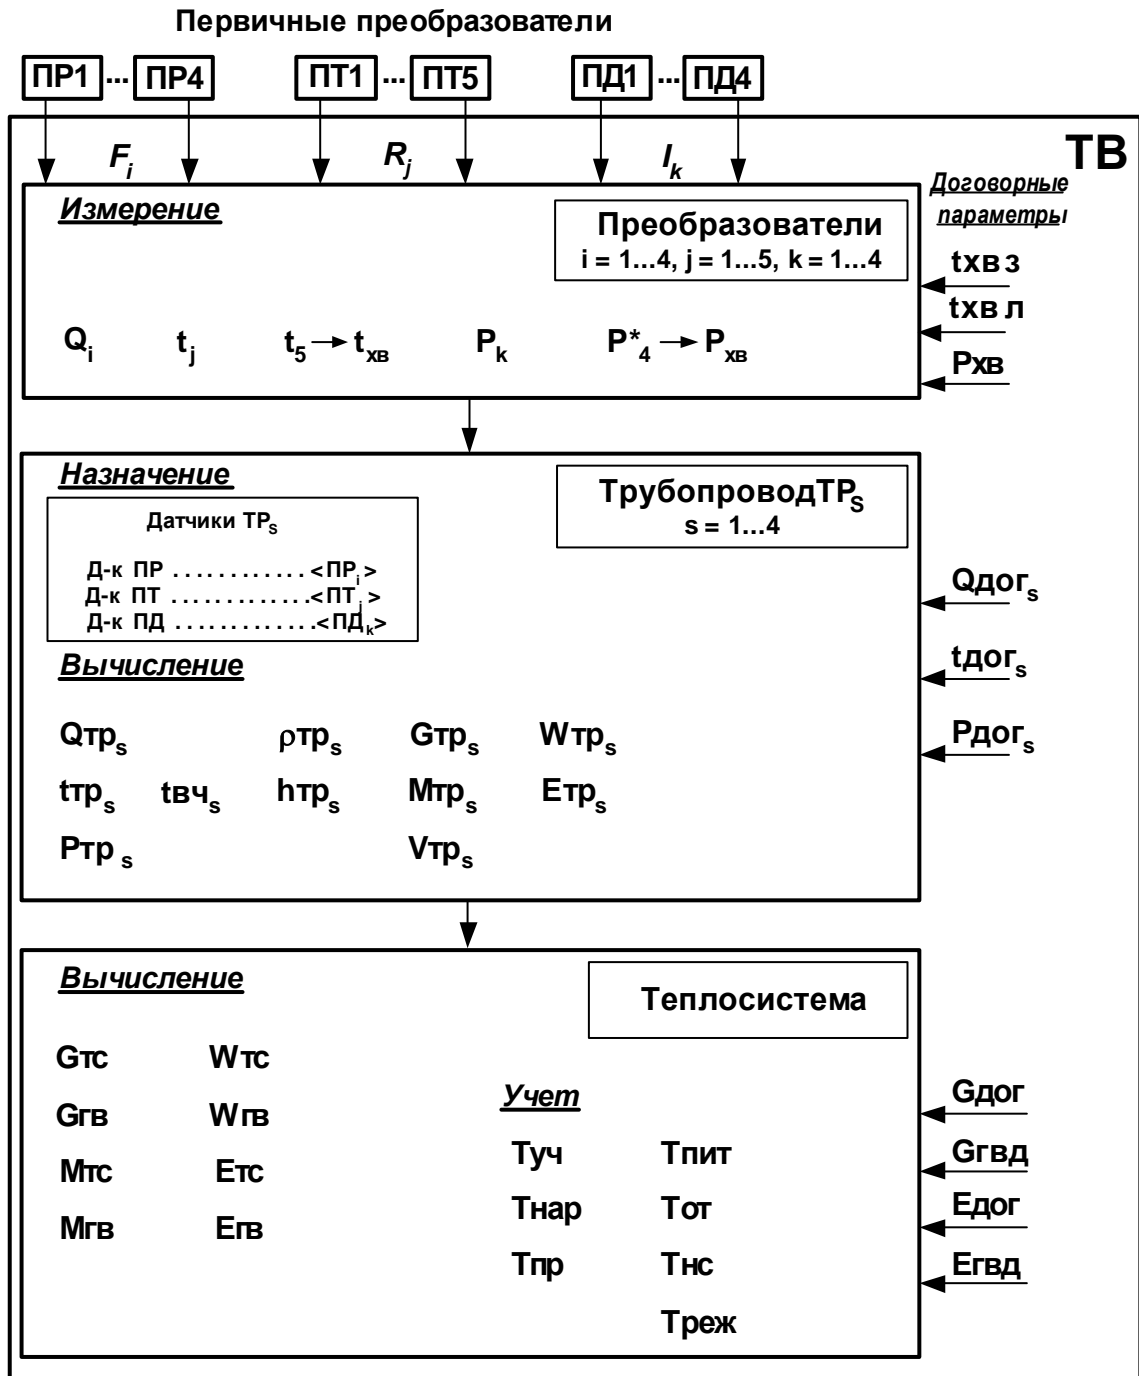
Первичные преобразователи

ПР1 ... ПР4 ПТ1 ... ПТ5 ПД1 ... ПД4

$F_i$ $R_j$ $I_k$

ТВ

Договорные параметры

Измерение

Преобразователи
i = 1...4, j = 1...5, k = 1...4

tхв з
tхв л
Рхв

$Q_i$ $t_j$ $t_5 \rightarrow t_{хв}$ $P_k$ $P^*_4 \rightarrow P_{хв}$

Назначение

Трубопровод$TP_S$
s = 1...4

Датчики $TP_s$

Д-к ПР . . . . . . . . . . . . <$ПР_i$>
Д-к ПТ . . . . . . . . . . . . <$ПТ_j$>
Д-к ПД . . . . . . . . . . . . <$ПД_k$>

$Qдог_s$
$tдог_s$
$Pдог_s$

Вычисление

$Qтр_s$ $\rho тр_s$ $Gтр_s$ $Wтр_s$
$tтр_s$ $tвч_s$ $hтр_s$ $Mтр_s$ $Eтр_s$
$Pтр_s$ $Vтр_s$

Вычисление

Теплосистема

Gтс Wтс
Gгв Wгв
Мтс Етс
Мгв Егв

Учет
Туч Тпит
Тнар Тот
Тпр Тнс
Треж

Gдог
Gгвд
Едог
Егвд